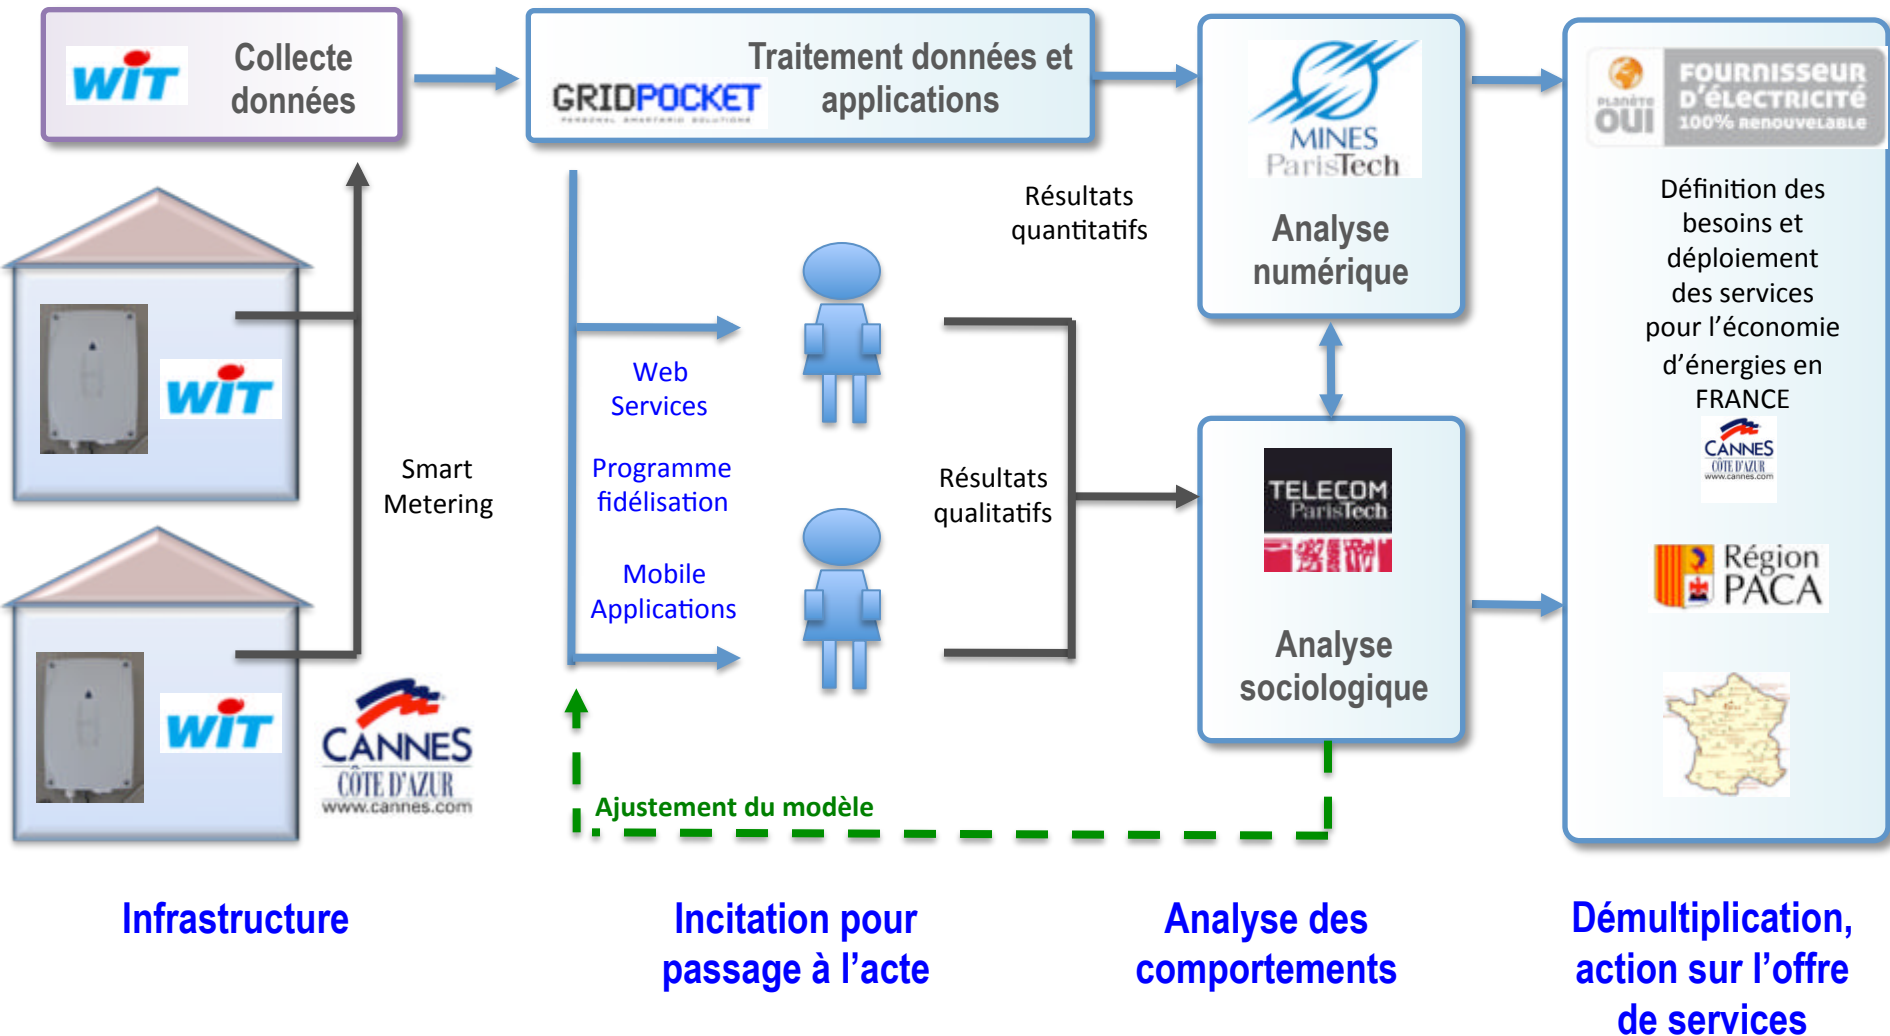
WIT Collecte données

GRIDPOCKET Traitement données et applications

MINES ParisTech
Analyse numérique

PLANÈTE OUI FOURNISSEUR D'ÉLECTRICITÉ 100% RENOUVELABLE

Définition des besoins et déploiement des services pour l'économie d'énergies en FRANCE

CANNES CÔTE D'AZUR www.cannes.com

Région PACA

WIT

WIT

Smart Metering

CANNES CÔTE D'AZUR www.cannes.com

Web Services

Programme fidélisation

Mobile Applications

Résultats quantitatifs

Résultats qualitatifs

TELECOM ParisTech

Analyse sociologique

Ajustement du modèle

Infrastructure

Incitation pour passage à l'acte

Analyse des comportements

Démultiplication, action sur l'offre de services